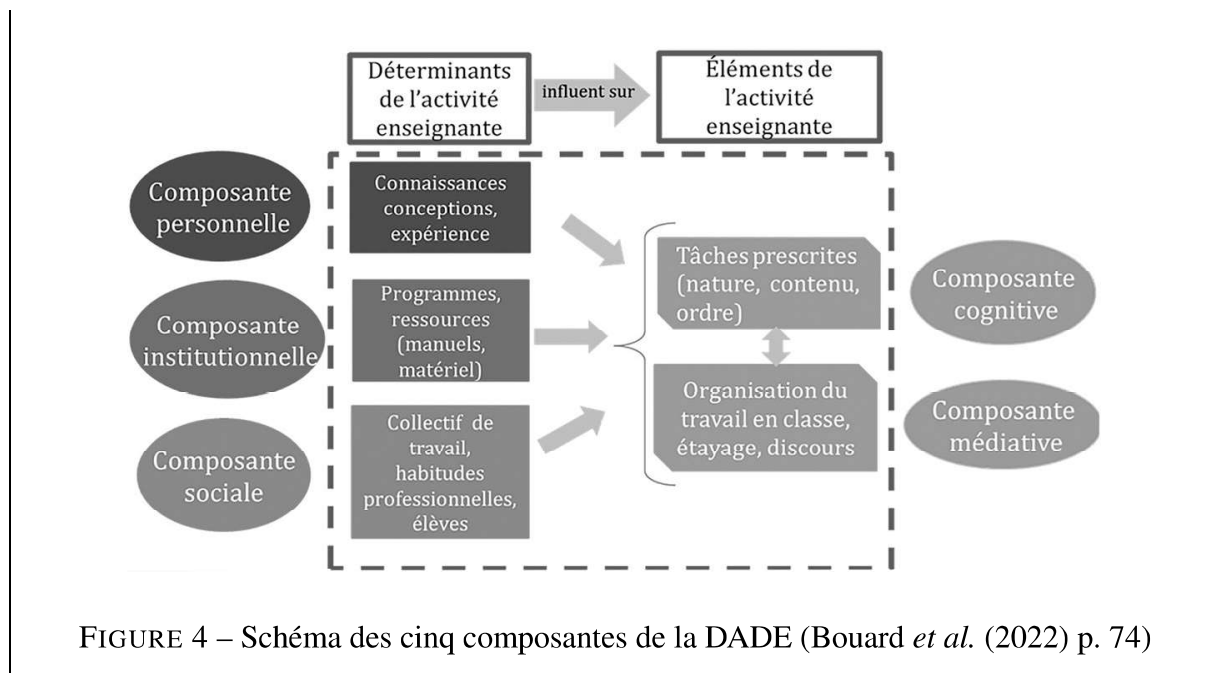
Déterminants de l'activité enseignante

influent sur

Éléments de l'activité enseignante

Composante personnelle

Connaissances conceptions, expérience

Composante institutionnelle

Programmes, ressources (manuels, matériel)

Composante sociale

Collectif de travail, habitudes professionnelles, élèves

Tâches prescrites (nature, contenu, ordre)

Organisation du travail en classe, étayage, discours

Composante cognitive

Composante médiative

FIGURE 4 – Schéma des cinq composantes de la DADE (Bouard *et al.* (2022) p. 74)